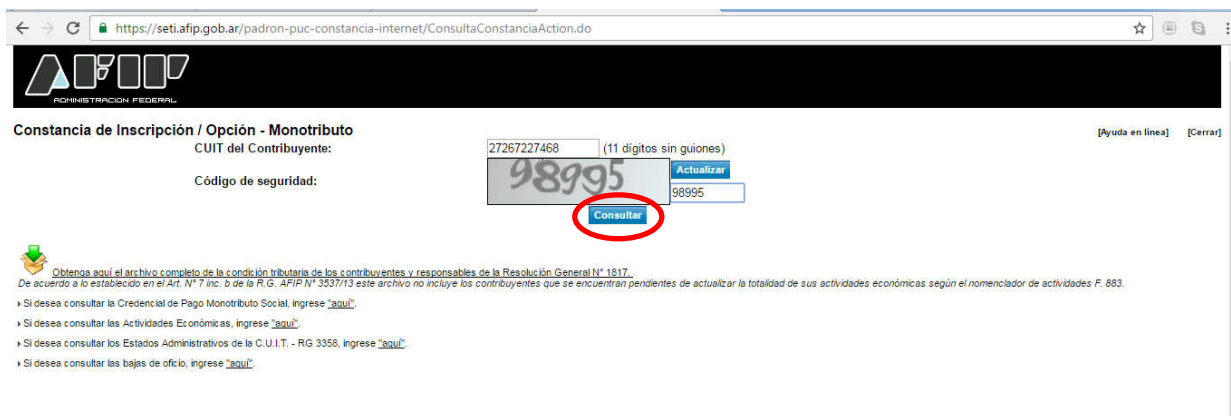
https://seti.afip.gob.ar/padron-puc-constancia-internet/ConsultaConstanciaAction.do

AFIP
ADMINISTRACION FEDERAL

Constancia de Inscripción / Opción - Monotributo

[Ayuda en línea] [Cerrar]

CUIT del Contribuyente: 27267227468 (11 dígitos sin guiones)

Código de seguridad: 98995 Actualizar 98995

Consultar

Obtenga aquí el archivo completo de la condición tributaria de los contribuyentes y responsables de la Resolución General N° 1817.
De acuerdo a lo establecido en el Art. N° 7 inc. b de la R.G. AFIP N° 3537/13 este archivo no incluye los contribuyentes que se encuentran pendientes de actualizar la totalidad de sus actividades económicas según el nomenclador de actividades F. 883.

Si desea consultar la Credencial de Pago Monotributo Social, ingrese "aquí".

Si desea consultar las Actividades Económicas, ingrese "aquí".

Si desea consultar los Estados Administrativos de la C.U.I.T. - RG 3358, ingrese "aquí".

Si desea consultar las bajas de oficio, ingrese "aquí".